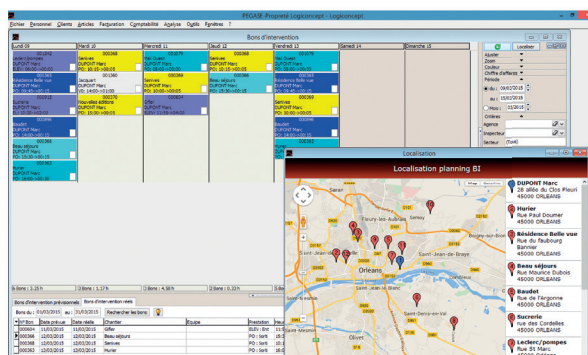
PEGASE-Propreté Logiconcept - Logiconcept

Fichier Personnel Clients Articles Facturation Comptabilité Analyse Outils Fenêtres ?

Bons d'intervention

Lundi 09 | Mardi 10 | Mercredi 11 | Jeudi 12 | Vendredi 13 | Samedi 14 | Dimanche 15

Leclerc/pompes
DUPONT Marc
PO : 08:00->09:00

001368
Serres
DUPONT Marc
PO : 08:15->09:15

Hurier
DUPONT Marc

001374
Serres
DUPONT Marc

Résidence Belle vue
DUPONT Marc

Jacquart
DUPONT Marc
PO : 14:00->15:00

Nouvelles éditions
DUPONT Marc
PO : 10:00->16:00

Sucrerie
DUPONT Marc

Gifier
DUPONT Marc

Serres
DUPONT Marc
PO : 15:15->00:15

Baudet
DUPONT Marc
PO : 14:00->00:15

Beau séjours
DUPONT Marc
PO : 15:30->00:15

Hurier
DUPONT Marc

Ajouter
Zoom
Couleur
Chiffre d'affaires
Période
du 09/02/2015
au 15/02/2015
Mois 03/2015
Critères
Agence
Inspecteur
Secteur (Tout)

Localiser

Bons : 3.25 h | Bons : 1.17 h | Bons : 4.08 h | Bons : 2.75 h | Bons : 3.5 h

Bons d'intervention prévisionnels | Bons d'intervention réels
Bons du 01/03/2015 au 31/03/2015 Rechercher les bons

| N° Bons | Date prévue | Date réelle | Chantier | Equipe | Prestation |
|---|---|---|---|---|---|
| 000004 | 12/03/2015 | 12/03/2015 | Gifier | | BLEV : Bri |
| 000366 | 12/03/2015 | 12/03/2015 | Beau séjours | | PO : Sorti |
| 000368 | 12/03/2015 | 12/03/2015 | Serres | | PO : Sorti |
| 000363 | 12/03/2015 | 12/03/2015 | Hurier | | PO : Sorti |

Localisation

Localisation planning BI

DUPONT Marc
28 allée du Clos Fleuri
45000 ORLEANS

Hurier
Rue Paul Doumer
45000 ORLEANS

Résidence Belle vue
Rue du faubourg Bannier
45000 ORLEANS

Beau séjours
Rue Maurice Dubois
45000 ORLEANS

Baudet
Rue de l'Argonne
45000 ORLEANS

Sucrerie
rue des Cordelles
45000 ORLEANS

Leclerc/pompes
Rue St Marc
45000 ORLEANS

Fleury-les-Aubrais
Semoy
Saint-Jean-de-Braye
Orléans
Saint-Jean-le-Blanc
Saint-Denis-en-Val
Olivet